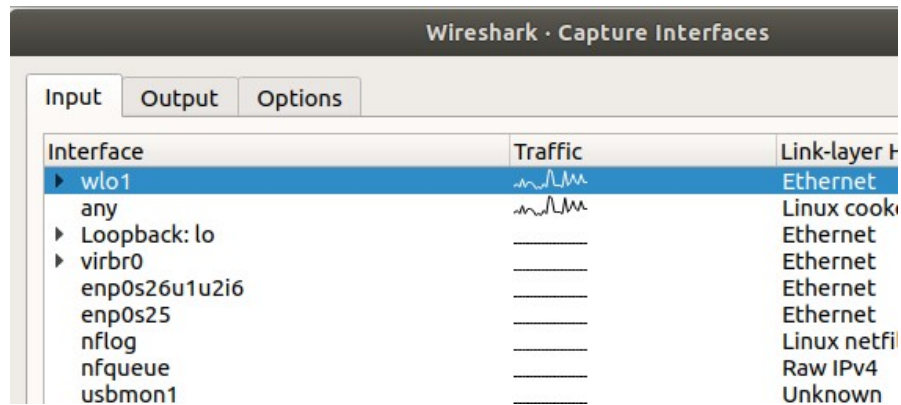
Wireshark · Capture Interfaces

Input | Output | Options

| Interface | Traffic | Link-layer H |
|---|---|---|
| wlo1 | | Ethernet |
| any | | Linux cooke |
| Loopback: lo | | Ethernet |
| virbr0 | | Ethernet |
| enp0s26u1u2i6 | | Ethernet |
| enp0s25 | | Ethernet |
| nflog | | Linux netfi |
| nfqueue | | Raw IPv4 |
| usbmon1 | | Unknown |